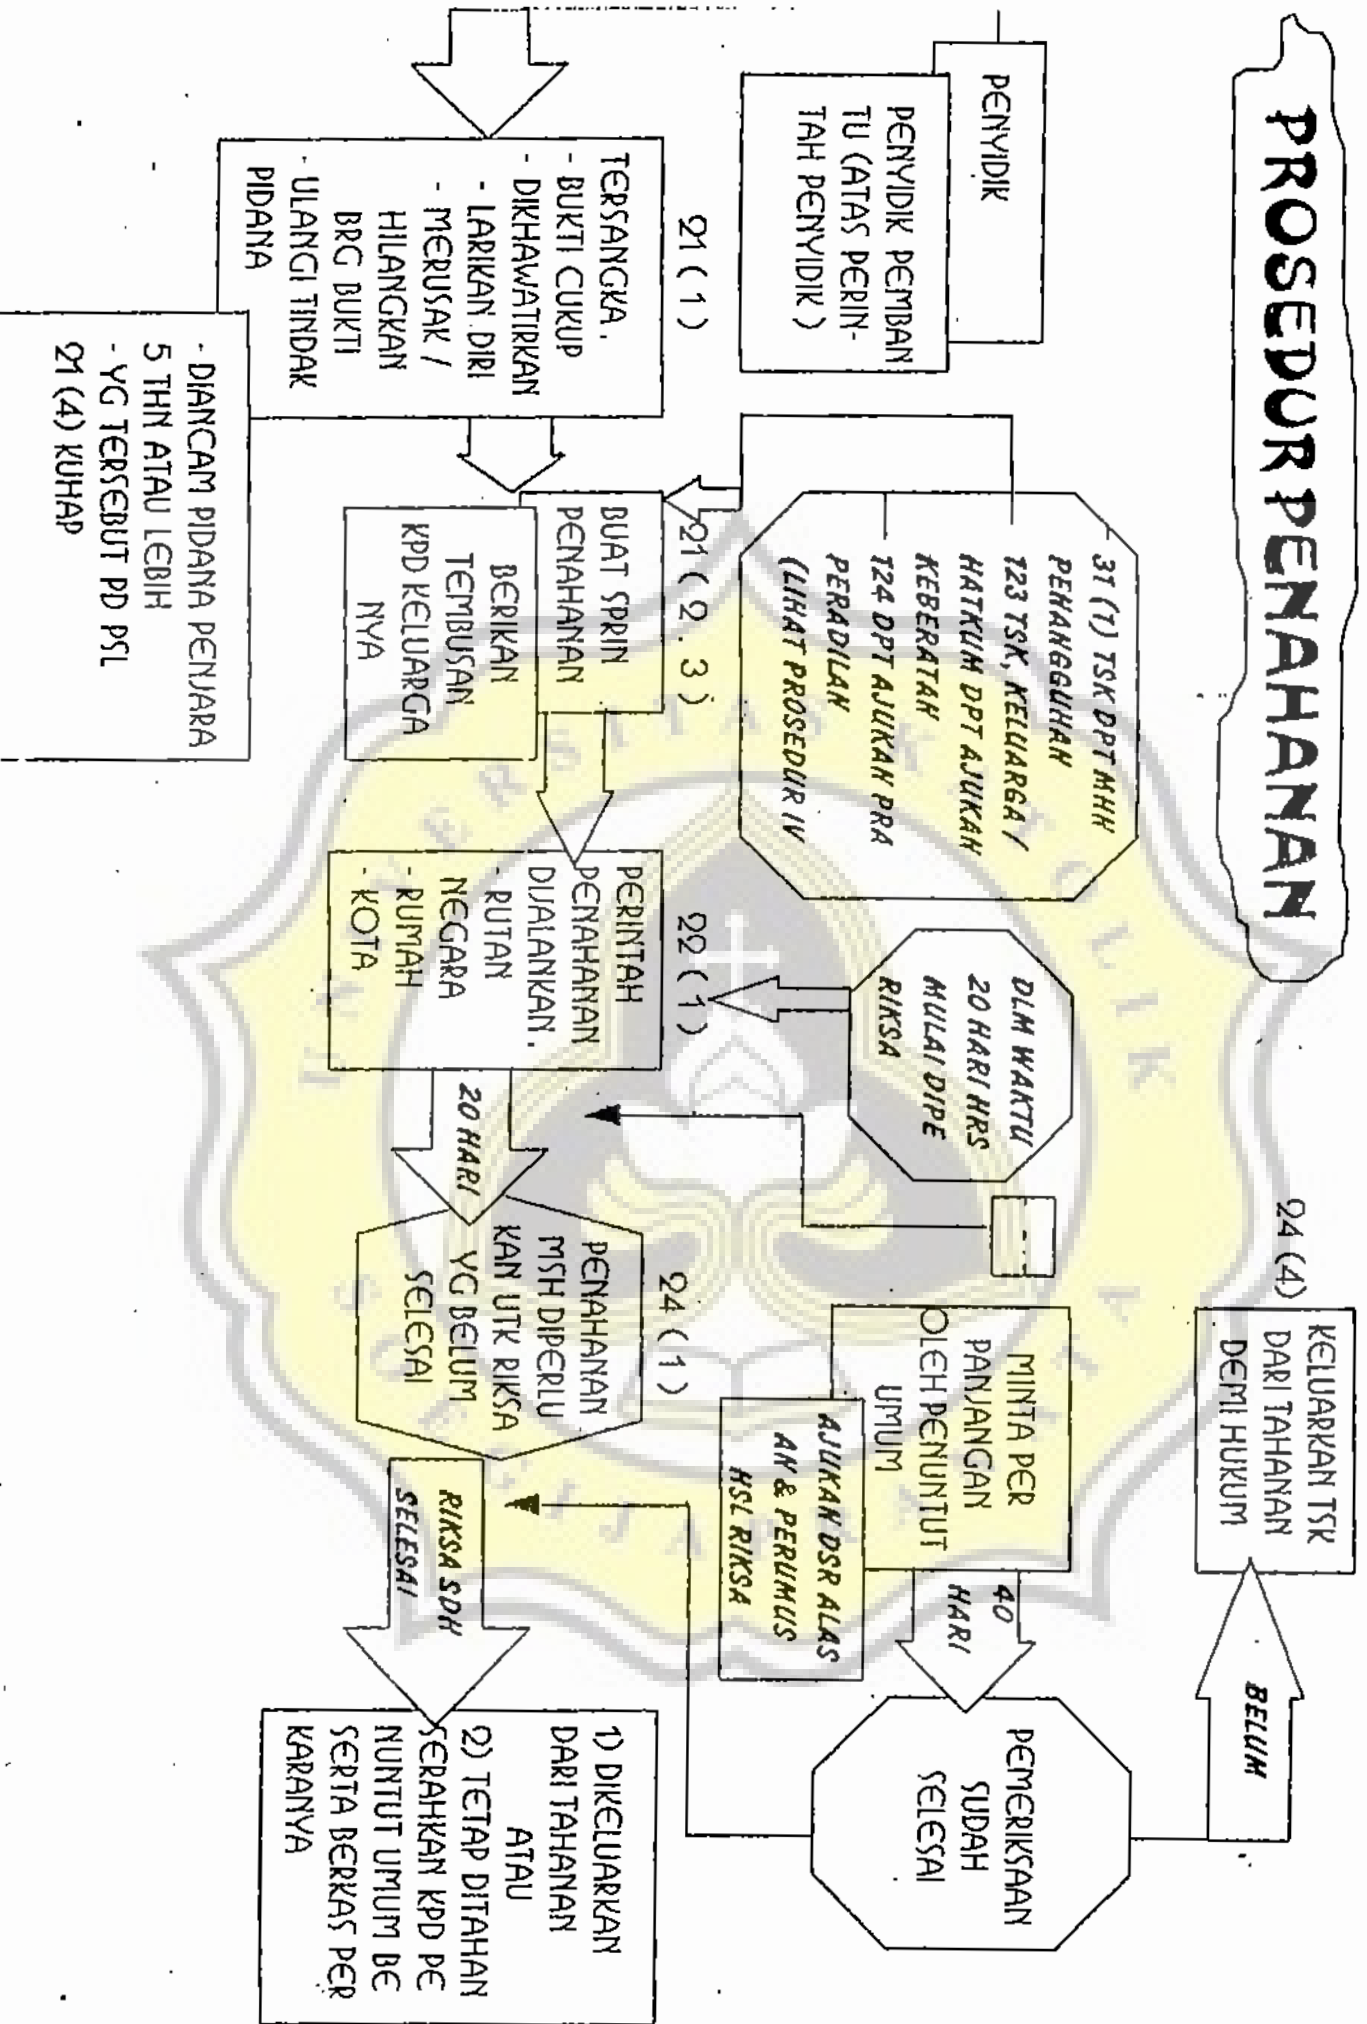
PROSEDUR PENAHANAN

PENYIDIK

PENYIDIK PEMBANTU (ATAS PERINTAH PENYIDIK)

21 (1)

TERSANGKA.
- BUKTI CUKUP
- DIKHAWATIRKAN
- LARIKAN DIRI
- MERUSAK / HILANGKAN BRG BUKTI
- ULANGI TINDAK PIDANA

- DIANCAM PIDANA PENJARA 5 THN ATAU LEBIH
- YG TERSEBUT PD PSL 21 (4) KUHAP

31 (1) TSK DPT MHN PENANGGUHAN
123 TSK, KELUARGA / HATKUM DPT AJUKAN KEBERATAN
124 DPT AJUKAN PRA PERADILAN
(LIHAT PROSEDUR IV

21 (2, 3)

BUAT SPRIN PENAHANAN

BERIKAN TEMBUSAN KPD KELUARGA NYA

22 (1)

PERINTAH PENAHANAN DIJALANKAN.
- RUTAN NEGARA
- RUMAH
- KOTA

DLM WAKTU 20 HARI HRS MULAI DIPERIKSA

20 HARI

24 (1)

PENAHANAN MSH DIPERLUKAN UTK RIKSA YG BELUM SELESAI

24 (4)

KELUARKAN TSK DARI TAHANAN DEMI HUKUM

MINTA PERPANJANGAN OLEH PENUNTUT UMUM

AJUKAN DSR ALASAN & PERUMUS HSL RIKSA

40 HARI

BELUM

PEMERIKSAAN SUDAH SELESAI

RIKSA SDH SELESAI

1) DIKELUARKAN DARI TAHANAN ATAU
2) TETAP DITAHAN SERAHKAN KPD PENUNTUT UMUM BESERTA BERKAS PERKARANYA